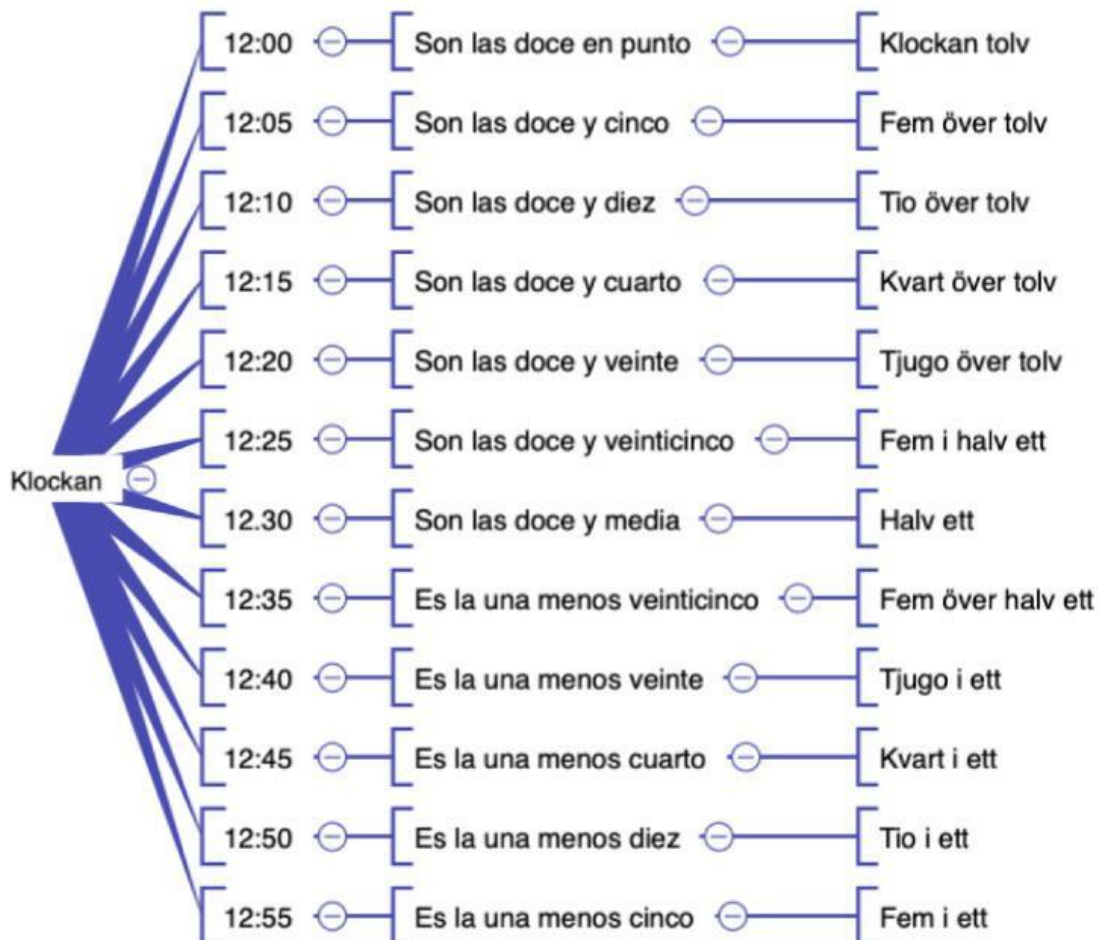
Klockan

12:00 Son las doce en punto Klockan tolv

12:05 Son las doce y cinco Fem över tolv

12:10 Son las doce y diez Tio över tolv

12:15 Son las doce y cuarto Kvart över tolv

12:20 Son las doce y veinte Tjugo över tolv

12:25 Son las doce y veinticinco Fem i halv ett

12.30 Son las doce y media Halv ett

12:35 Es la una menos veinticinco Fem över halv ett

12:40 Es la una menos veinte Tjugo i ett

12:45 Es la una menos cuarto Kvart i ett

12:50 Es la una menos diez Tio i ett

12:55 Es la una menos cinco Fem i ett